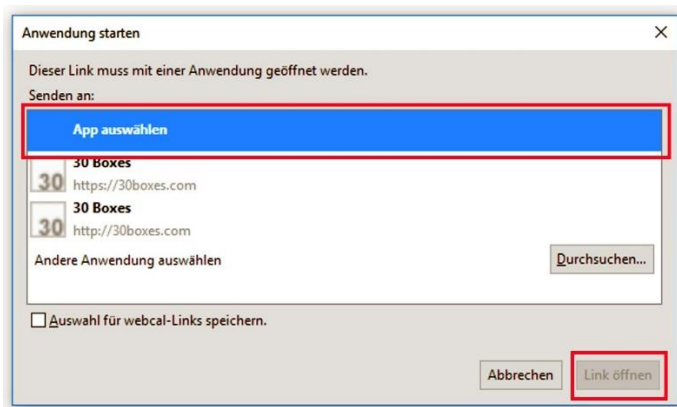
Anwendung starten
×

Dieser Link muss mit einer Anwendung geöffnet werden.

Senden an:

App auswählen

30 30 Boxes
https://30boxes.com

30 30 Boxes
http://30boxes.com

Andere Anwendung auswählen

Durchsuchen...

Auswahl für webcal-Links speichern.

Abbrechen

Link öffnen